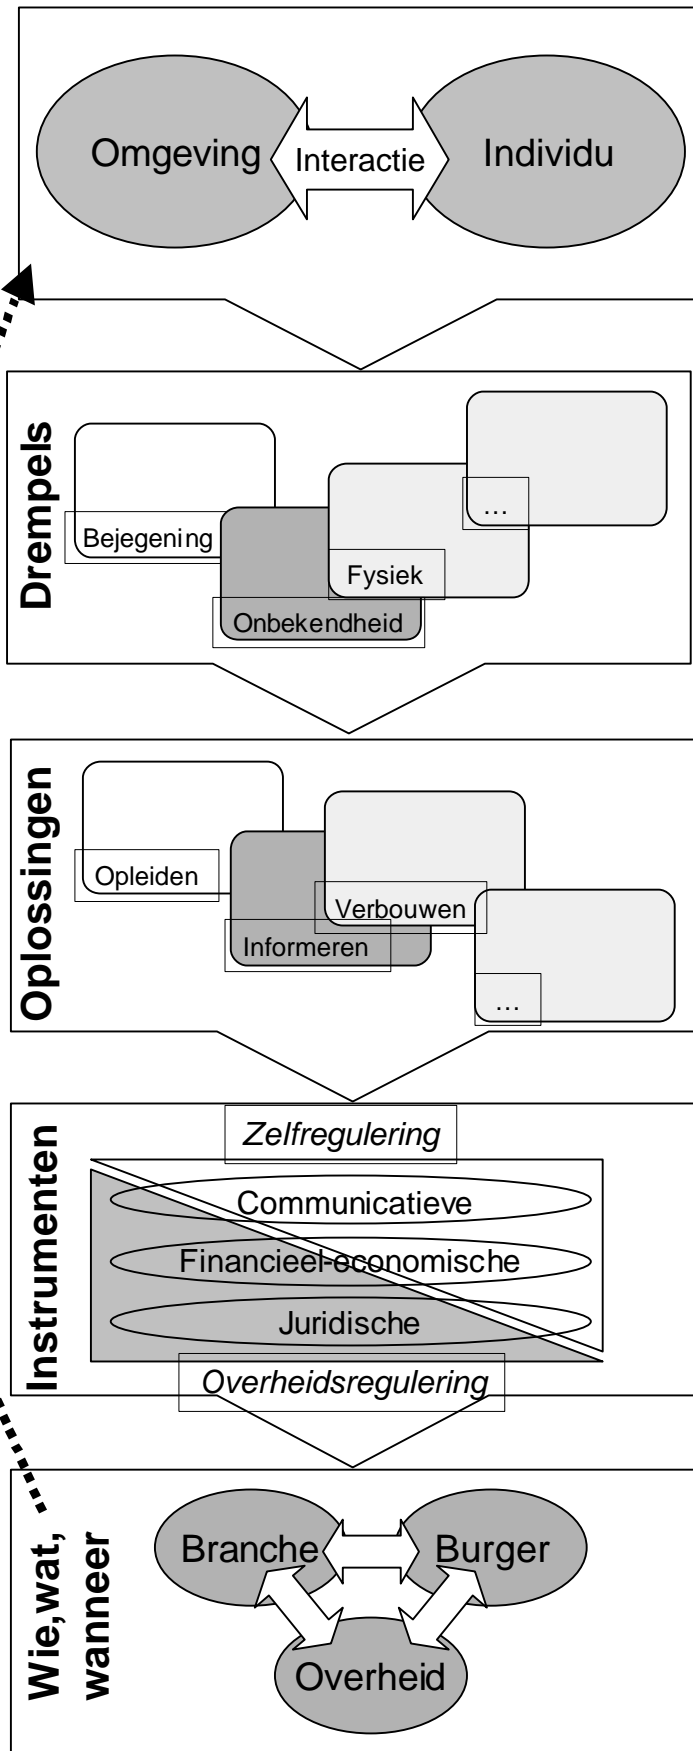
Omgeving
Interactie
Individu

Drempels
Bejegening
Onbekendheid
Fysiek
...

Oplossingen
Opleiden
Informeren
Verbouwen
...

Instrumenten
Zelfregulering
Communicatieve
Financieel-economische
Juridische
Overheidsregulering

Wie,wat, wanneer
Branche
Burger
Overheid